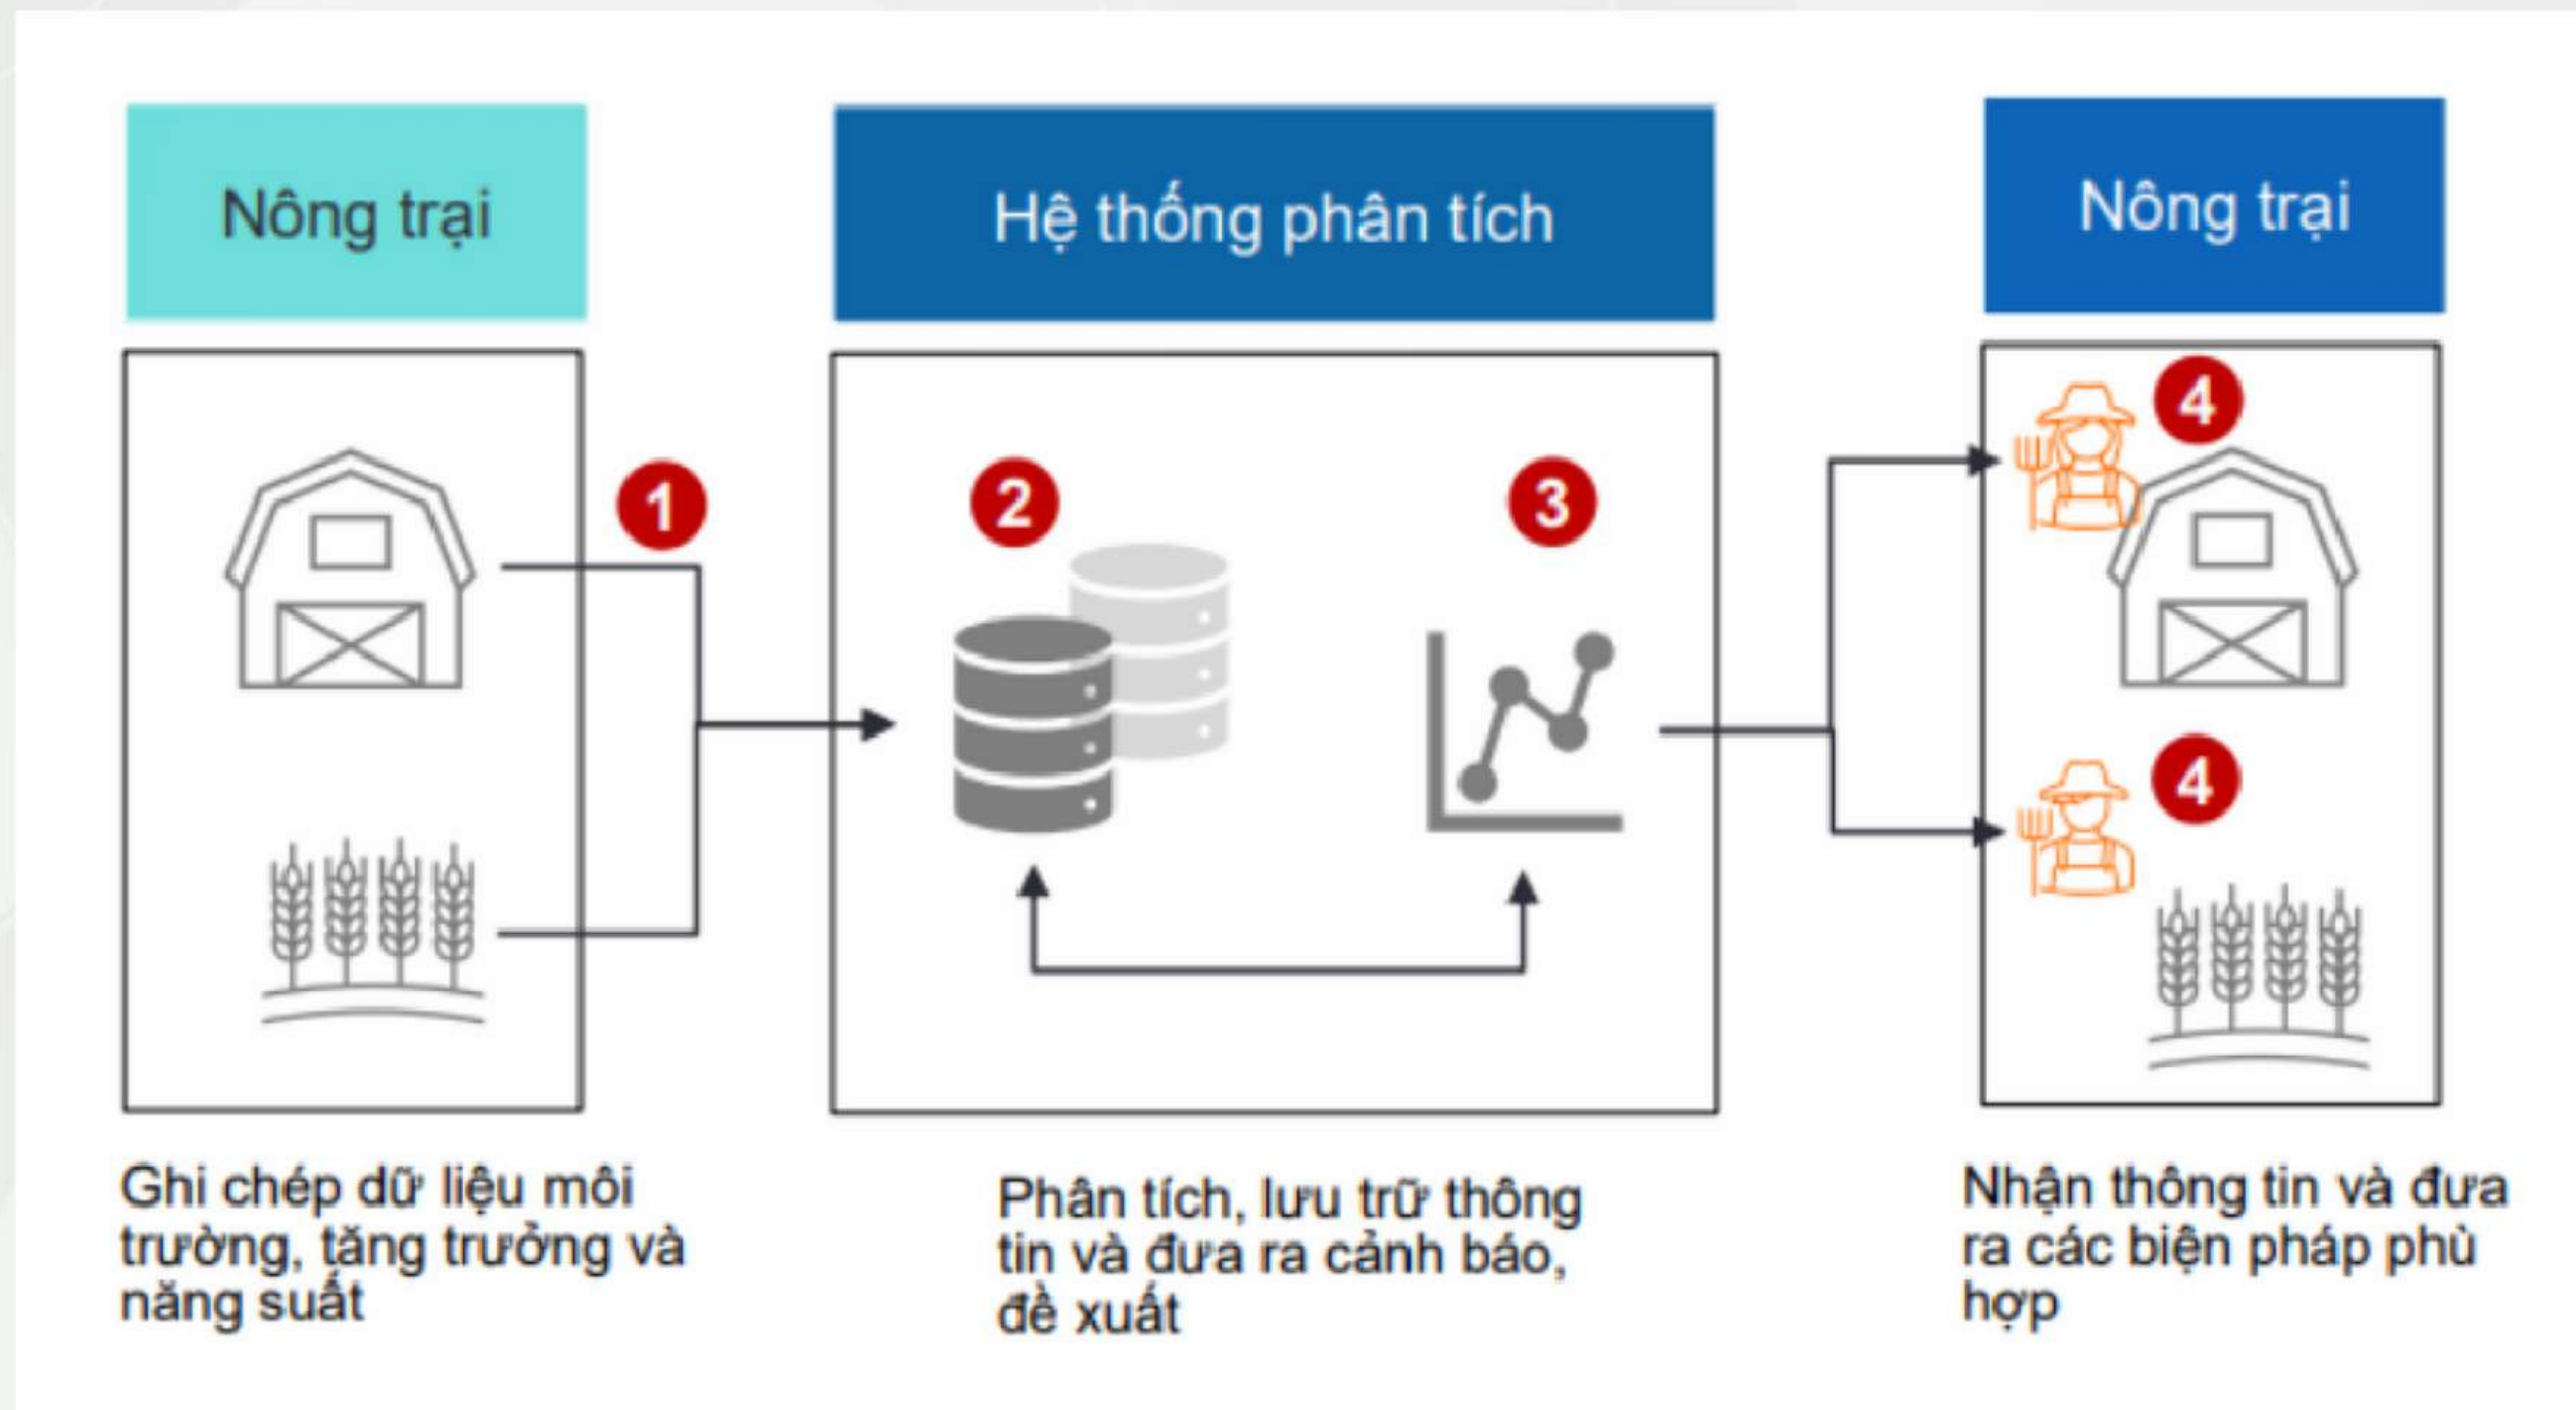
Nông trại

Hệ thống phân tích

Nông trại

1

2

3

4

4

Ghi chép dữ liệu môi trường, tăng trưởng và năng suất

Phân tích, lưu trữ thông tin và đưa ra cảnh báo, đề xuất

Nhận thông tin và đưa ra các biện pháp phù hợp